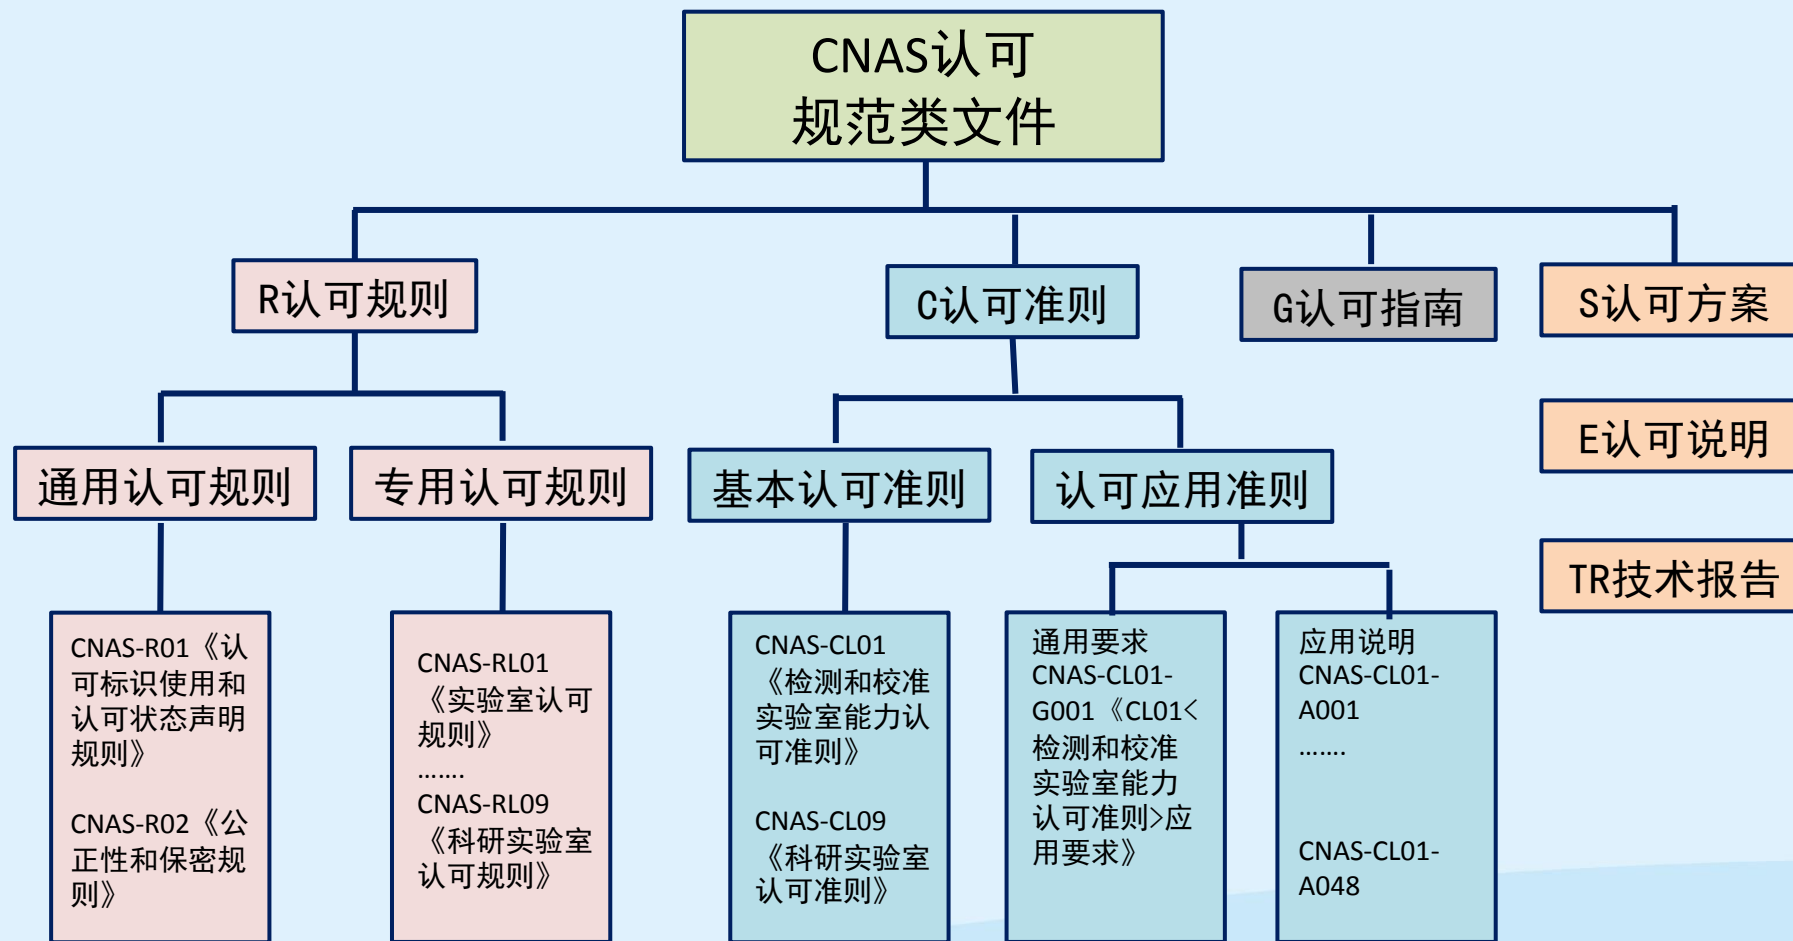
CNAS认可
规范类文件

R认可规则

C认可准则

G认可指南

S认可方案

E认可说明

TR技术报告

通用认可规则

专用认可规则

基本认可准则

认可应用准则

CNAS-R01《认可标识使用和认可状态声明规则》

CNAS-R02《公正性和保密规则》

CNAS-RL01《实验室认可规则》
.......
CNAS-RL09《科研实验室认可规则》

CNAS-CL01《检测和校准实验室能力认可准则》

CNAS-CL09《科研实验室认可准则》

通用要求
CNAS-CL01-G001《CL01<检测和校准实验室能力认可准则>应用要求》

应用说明
CNAS-CL01-A001
.......

CNAS-CL01-A048